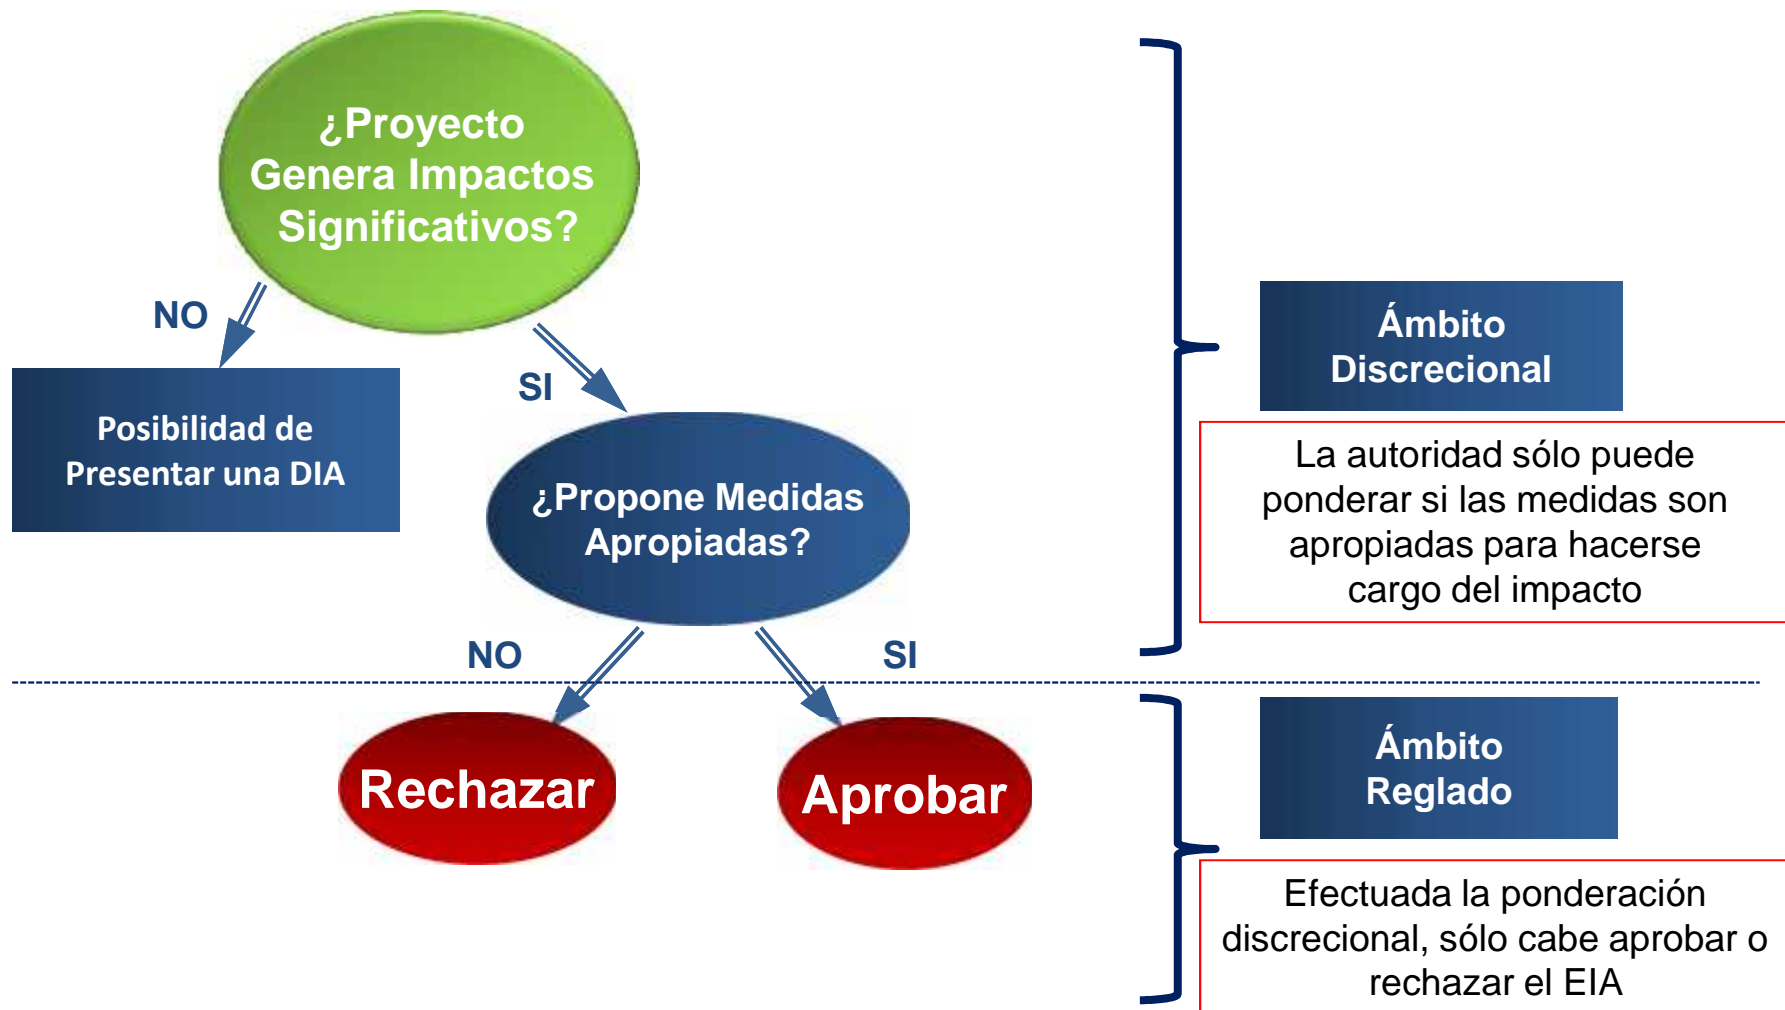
¿Proyecto Genera Impactos Significativos?

NO

Posibilidad de Presentar una DIA

SI

¿Propone Medidas Apropiadas?

NO

SI

Rechazar

Aprobar

Ámbito Discrecional

La autoridad sólo puede ponderar si las medidas son apropiadas para hacerse cargo del impacto

Ámbito Reglado

Efectuada la ponderación discrecional, sólo cabe aprobar o rechazar el EIA